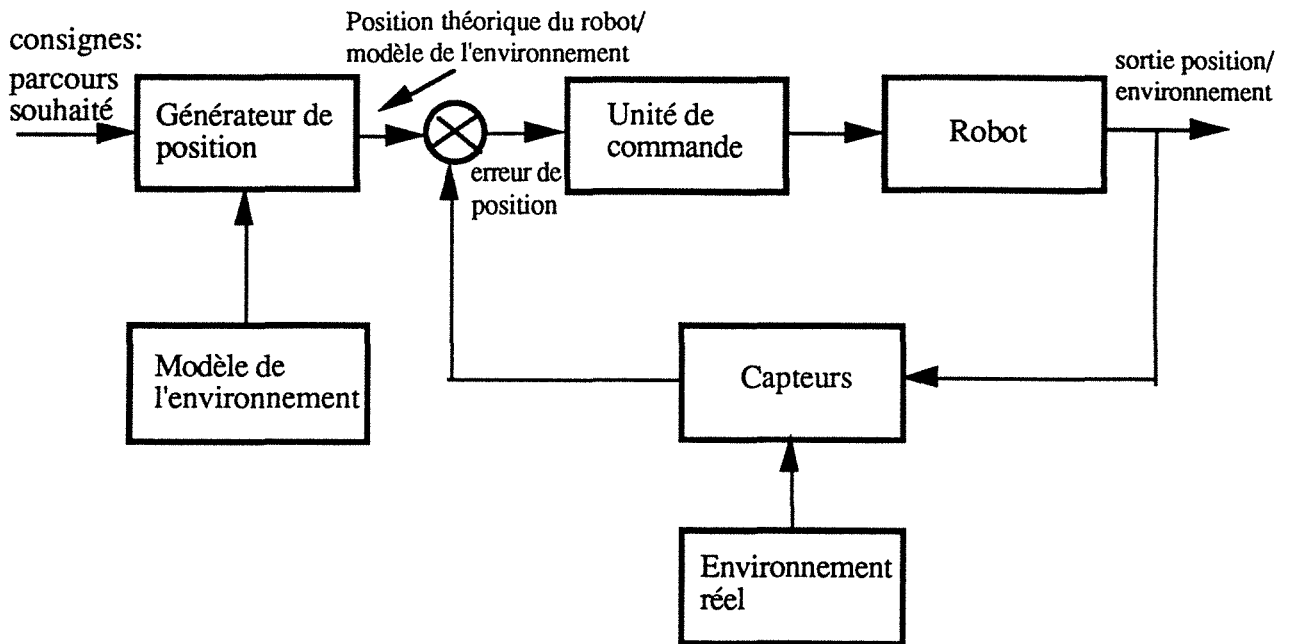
consignes:
parcours souhaité

Générateur de position

Position théorique du robot/ modèle de l'environnement

erreur de position

Unité de commande

Robot

sortie position/ environnement

Modèle de l'environnement

Capteurs

Environnement réel